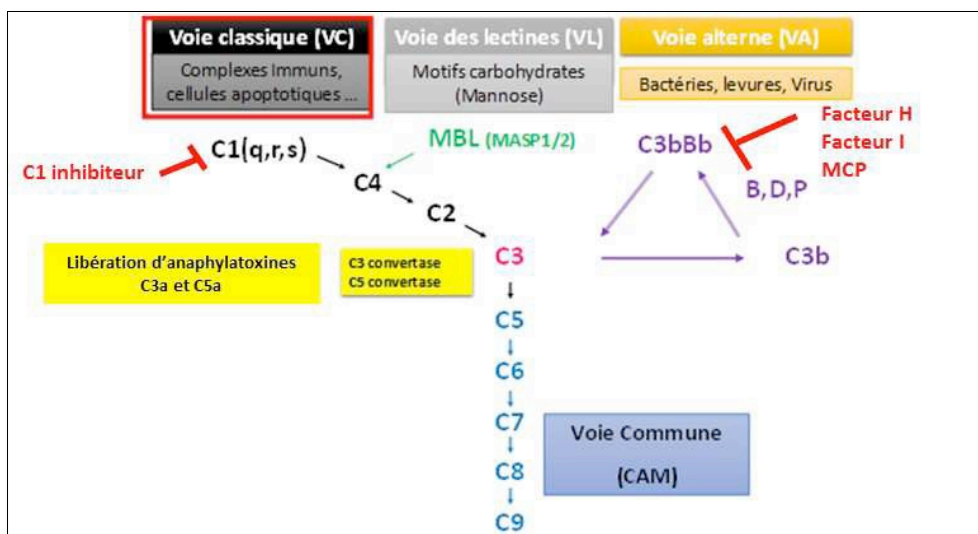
Voie classique (VC)
Complexes Immuns, cellules apoptotiques ...

Voie des lectines (VL)
Motifs carbohydrates (Mannose)

Voie alterne (VA)
Bactéries, levures, Virus

C1 inhibiteur
C1(q,r,s)
MBL (MASP1/2)
C4
C2
C3bBb
Facteur H
Facteur I
MCP
B,D,P

Libération d'anaphylatoxines C3a et C5a

C3 convertase
C5 convertase

C3
C3b
C5
C6
C7
C8
C9

Voie Commune
(CAM)